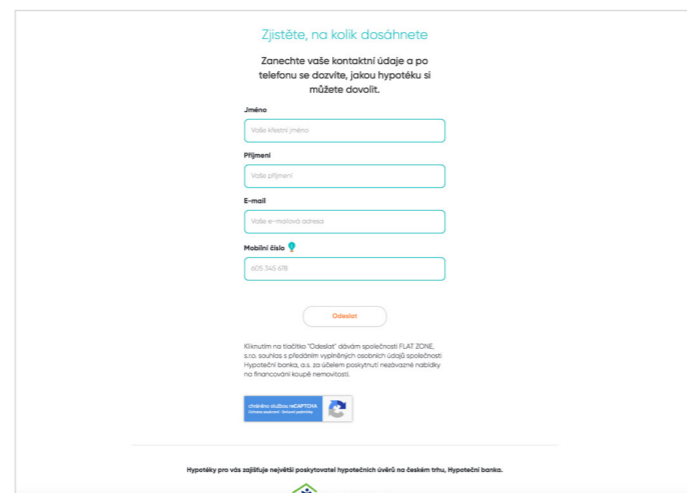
Zjistěte, na kolik dosáhnete

Zanechte vaše kontaktní údaje a po telefonu se dozvíte, jakou hypotéku si můžete dovolit.

Jméno

Vaše křestní jméno

Příjmení

Vaše příjmení

E-mail

Vaše e-mailová adresa

Mobilní číslo

605 345 678

Odeslat

Kliknutím na tlačítko "Odeslat" dávám společnosti FLAT ZONE, s.r.o. souhlas s předáním vyplněných osobních údajů společnosti Hypoteční banka, a.s. za účelem poskytnutí nezávazné nabídky na financování koupě nemovitosti.

chráněno službou reCAPTCHA
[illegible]

Hypotéky pro vás zajišťuje největší poskytovatel hypotečních úvěrů na českém trhu, Hypoteční banka.